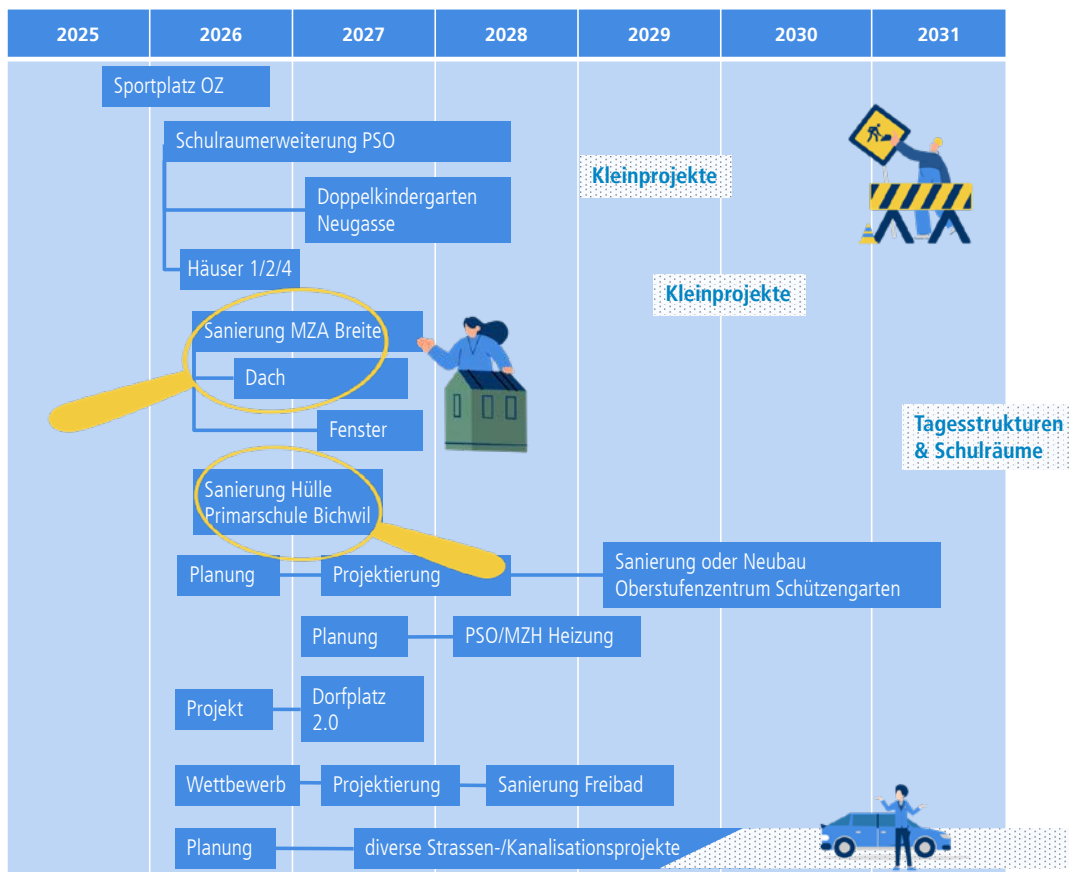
2025 2026 2027 2028 2029 2030 2031

Sportplatz OZ

Schulraumerweiterung PSO

Doppelkindergarten Neugasse

Häuser 1/2/4

Kleinprojekte

Kleinprojekte

Sanierung MZA Breite

Dach

Fenster

Tagesstrukturen & Schulräume

Sanierung Hülle Primarschule Bichwil

Planung

Projektierung

Sanierung oder Neubau Oberstufenzentrum Schützengarten

Planung

PSO/MZH Heizung

Projekt

Dorfplatz 2.0

Wettbewerb

Projektierung

Sanierung Freibad

Planung

diverse Strassen-/Kanalisationsprojekte